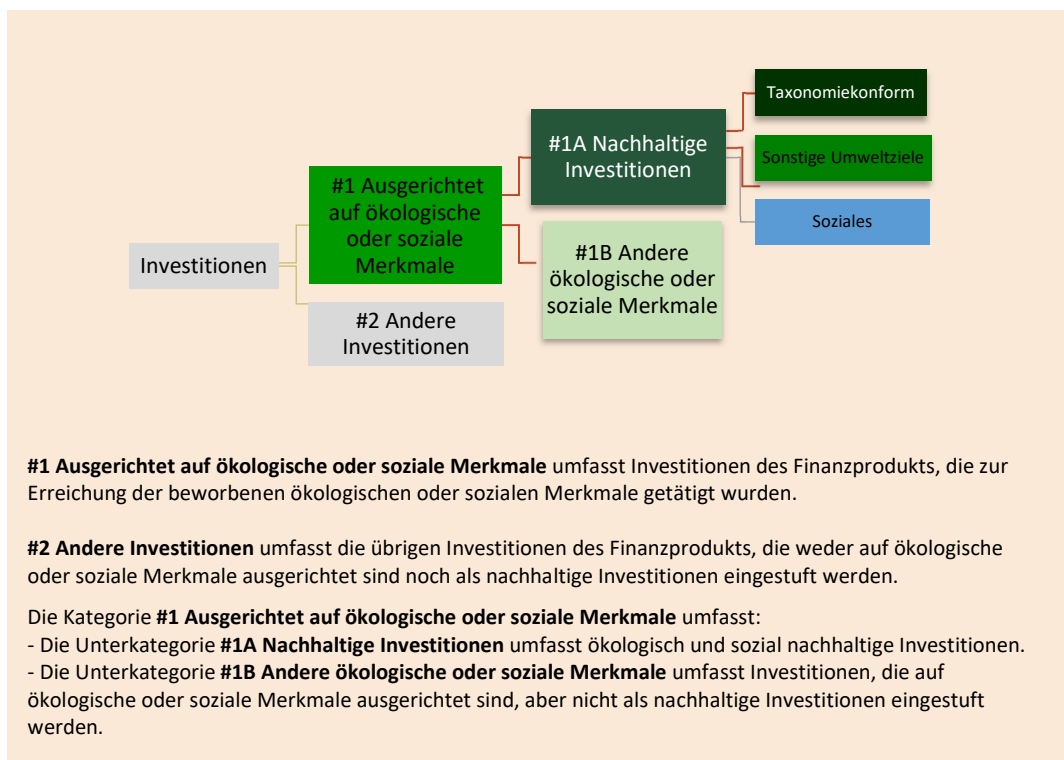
Investitionen

#1 Ausgerichtet auf ökologische oder soziale Merkmale

#2 Andere Investitionen

#1A Nachhaltige Investitionen

#1B Andere ökologische oder soziale Merkmale

Taxonomiekonform

Sonstige Umweltziele

Soziales

**#1 Ausgerichtet auf ökologische oder soziale Merkmale** umfasst Investitionen des Finanzprodukts, die zur Erreichung der beworbenen ökologischen oder sozialen Merkmale getätigt wurden.

**#2 Andere Investitionen** umfasst die übrigen Investitionen des Finanzprodukts, die weder auf ökologische oder soziale Merkmale ausgerichtet sind noch als nachhaltige Investitionen eingestuft werden.

Die Kategorie **#1 Ausgerichtet auf ökologische oder soziale Merkmale** umfasst:
- Die Unterkategorie **#1A Nachhaltige Investitionen** umfasst ökologisch und sozial nachhaltige Investitionen.
- Die Unterkategorie **#1B Andere ökologische oder soziale Merkmale** umfasst Investitionen, die auf ökologische oder soziale Merkmale ausgerichtet sind, aber nicht als nachhaltige Investitionen eingestuft werden.